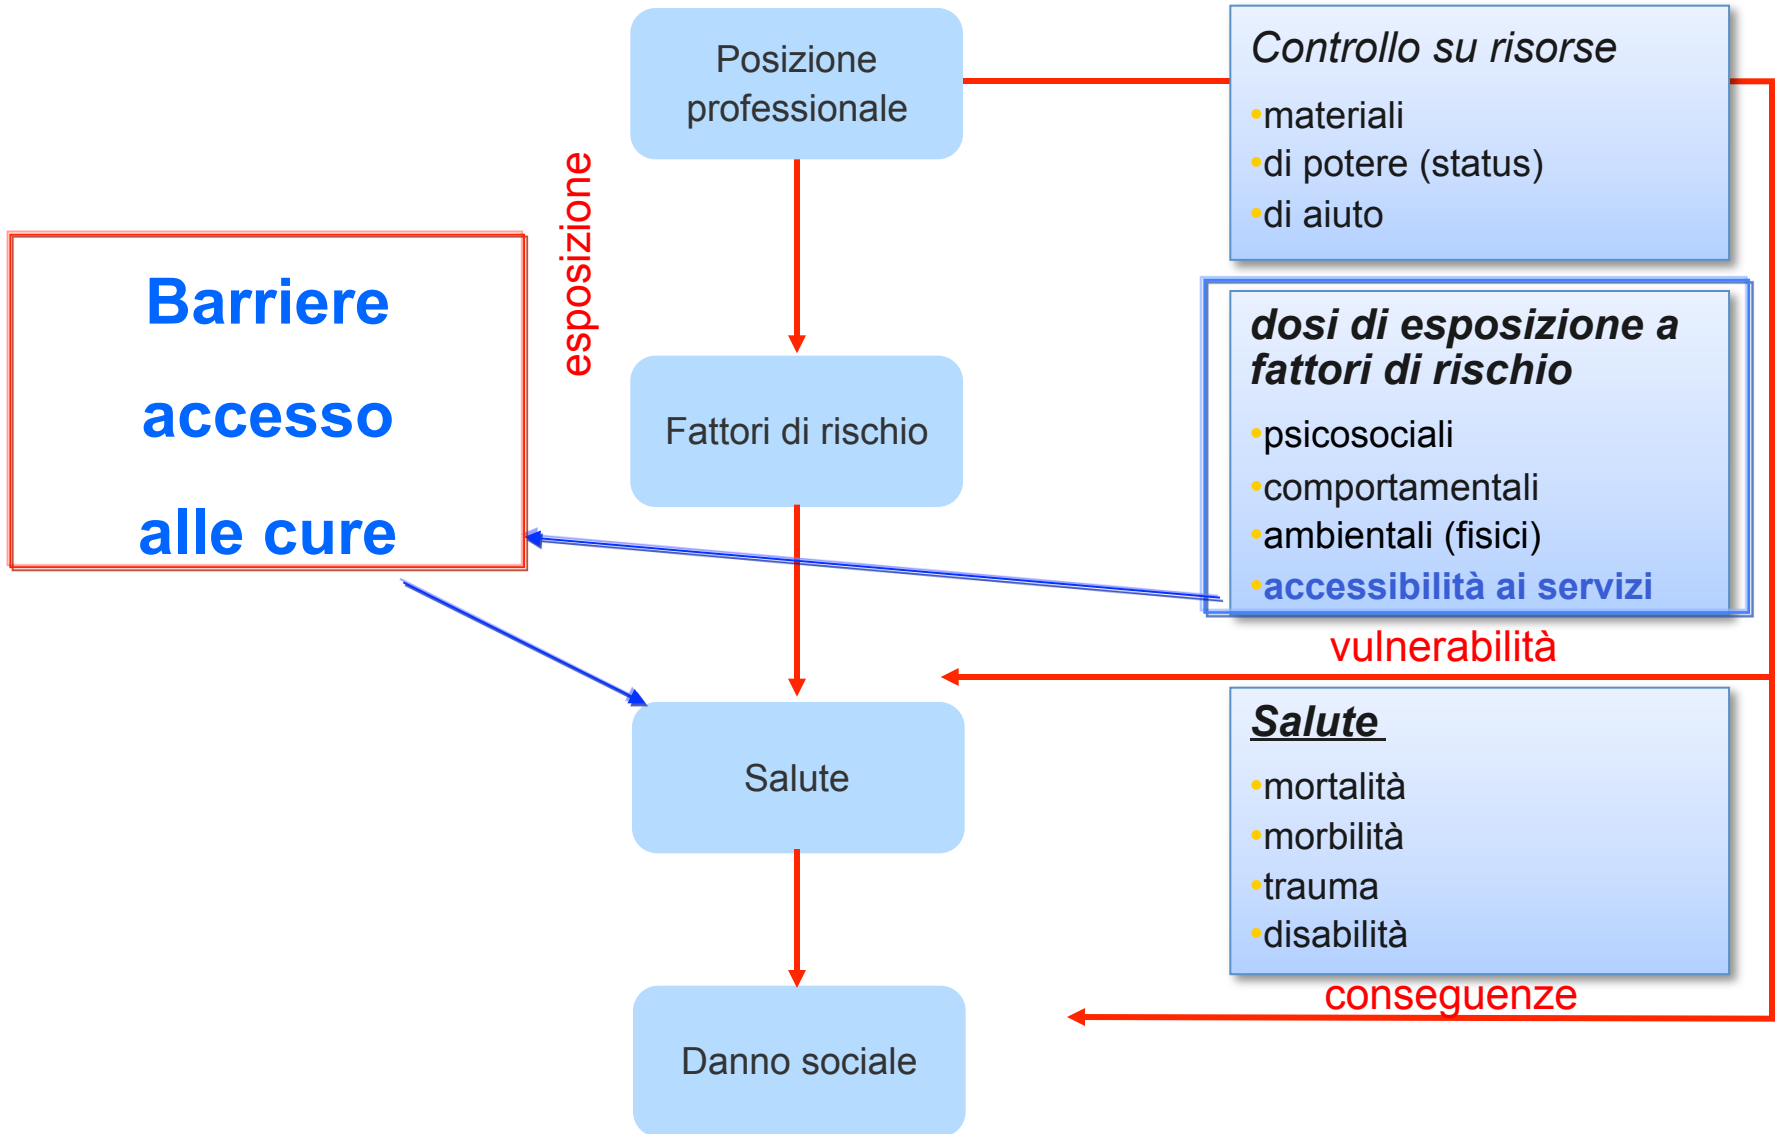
Posizione professionale

Controllo su risorse
•materiali
•di potere (status)
•di aiuto

esposizione

Barriere
accesso
alle cure

Fattori di rischio

dosi di esposizione a fattori di rischio
•psicosociali
•comportamentali
•ambientali (fisici)
•accessibilità ai servizi

vulnerabilità

Salute

Salute
•mortalità
•morbilità
•trauma
•disabilità

conseguenze

Danno sociale